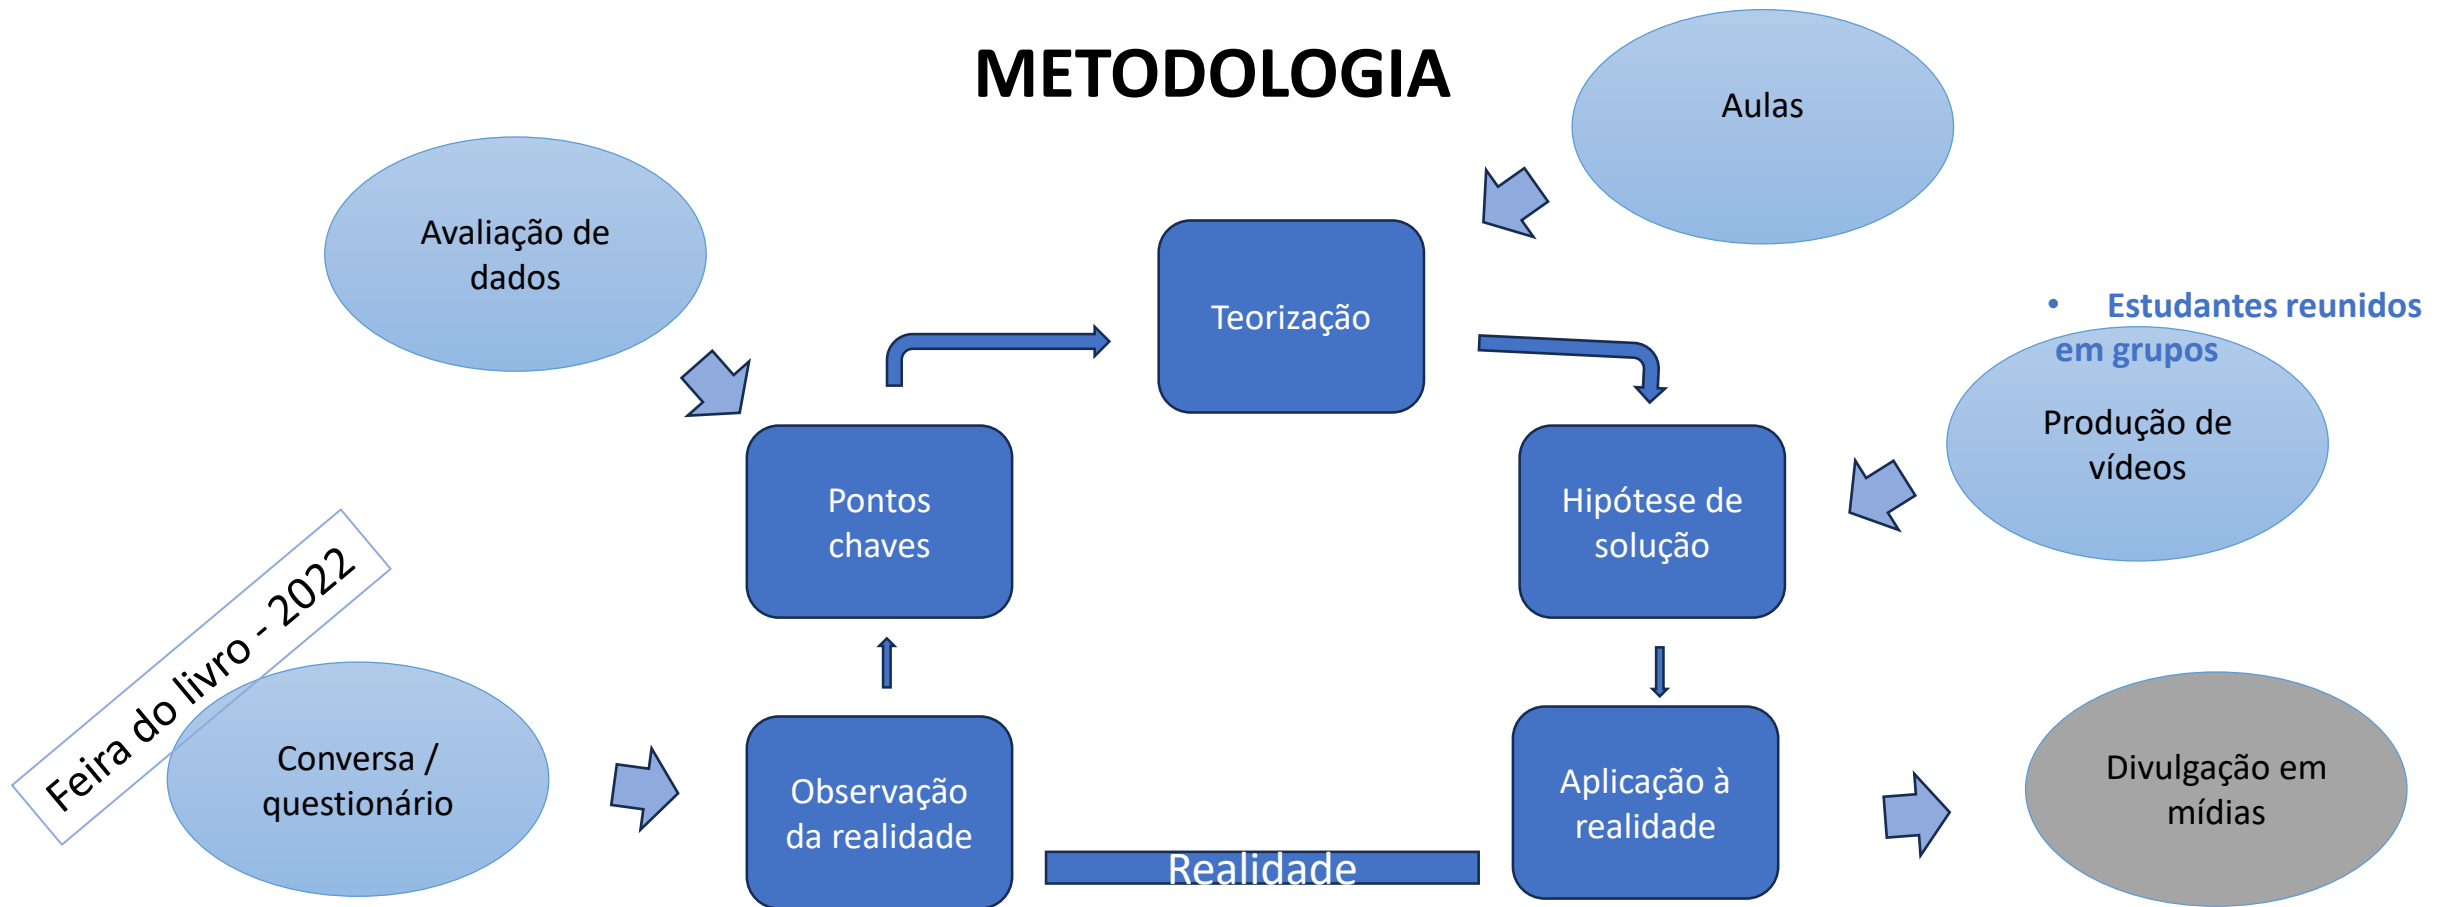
METODOLOGIA

Aulas

Avaliação de dados

Teorização

• Estudantes reunidos em grupos

Produção de vídeos

Pontos chaves

Hipótese de solução

Feira do livro - 2022

Conversa / questionário

Observação da realidade

Aplicação à realidade

Divulgação em mídias

Realidade